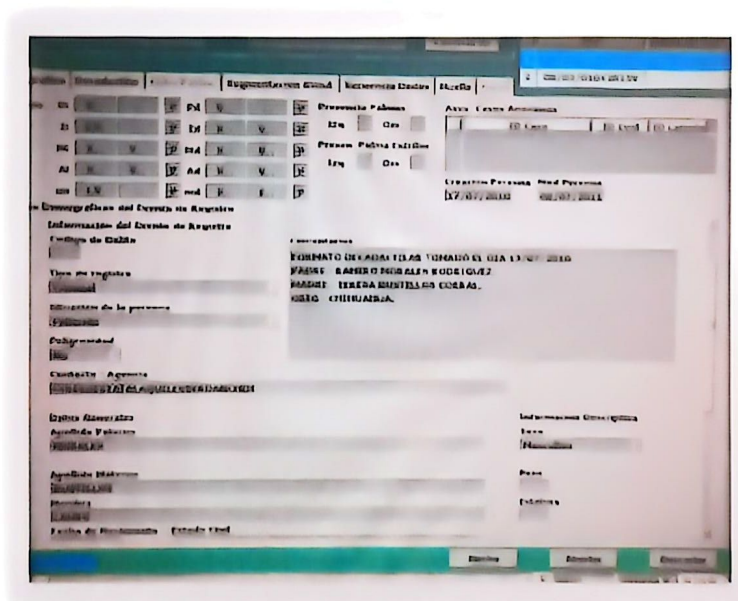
Segmentacion Grand | Referencia Dedos | Huella

Presencia Palmas
Izq Der
Presen Palma Exterior
Izq Der

Area Caso Asociado

Creación Persona Mod Persona
17/07/2010 08/07/2011

Información del Evento de Registro
Codigo de Caída

Comentarios
FORMATO DECADACTILAR TOMADO EL DIA 13/07/2010
PADRE RAMIRO MORALES RODRIGUEZ
MADRE TERESA BUSTILLOS CORRAL
EDO CHIHUAHUA.

Tipo de registro

Situación de la persona

Peligrosidad

Custodia Agencia

Datos Generales
Apellido Paterno

Información Descriptiva
Sexo

Apellido Materno

Peso

Nombre

Estatura

Fecha de Nacimiento Estado Civil

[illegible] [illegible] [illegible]